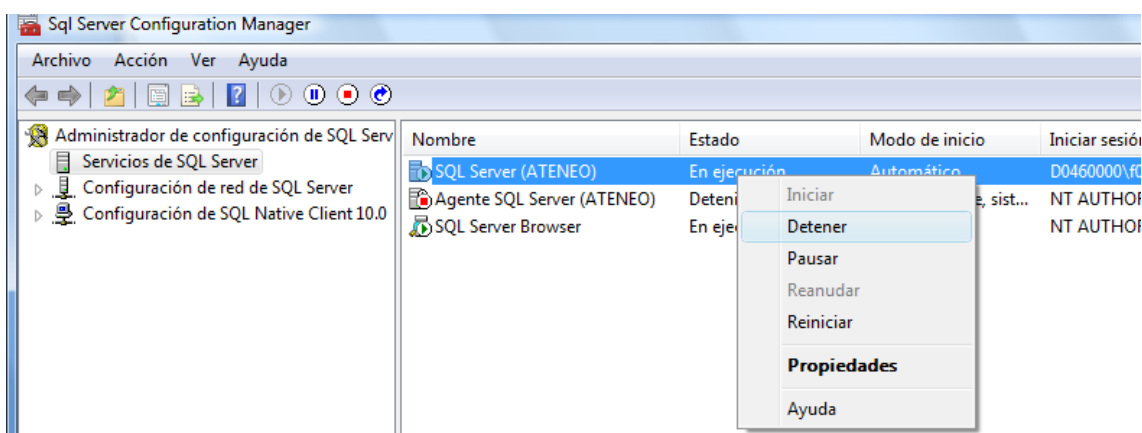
Sql Server Configuration Manager

Archivo Acción Ver Ayuda

Administrador de configuración de SQL Serv
Servicios de SQL Server
Configuración de red de SQL Server
Configuración de SQL Native Client 10.0

| Nombre | Estado | Modo de inicio | Iniciar sesió |
|---|---|---|---|
| SQL Server (ATENEO) | En ejecución | Automático | D0460000\f0 |
| Agente SQL Server (ATENEO) | Deteni | e, sist... | NT AUTHOF |
| SQL Server Browser | En eje | | NT AUTHOF |

Iniciar
Detener
Pausar
Reanudar
Reiniciar
Propiedades
Ayuda